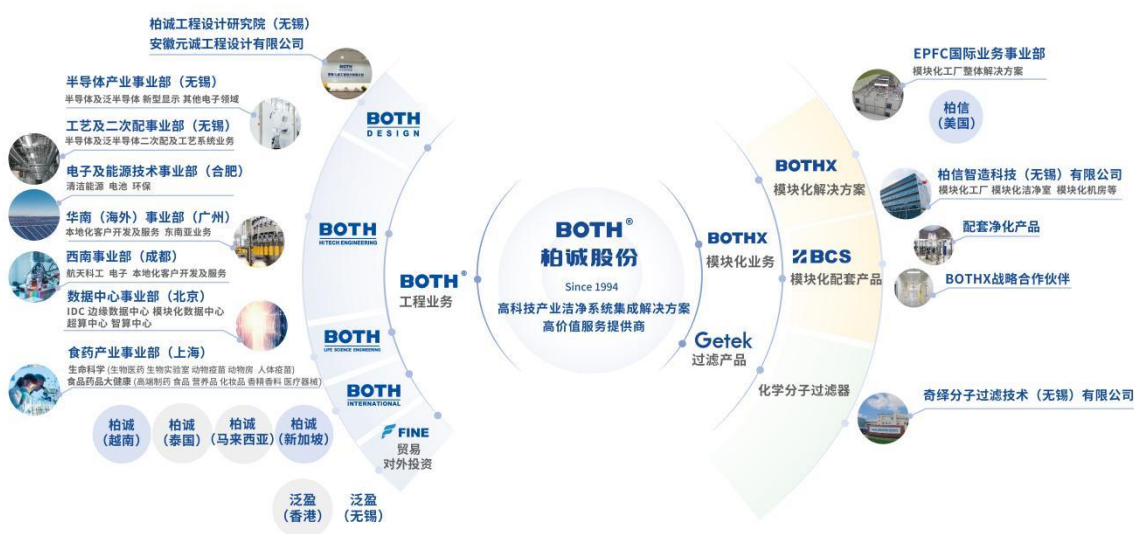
柏诚工程设计研究院（无锡）
安徽元诚工程设计有限公司

半导体产业事业部（无锡）
半导体及泛半导体 新型显示 其他电子领域

工艺及二次配事业部（无锡）
半导体及泛半导体二次配及工艺系统业务

电子及能源技术事业部（合肥）
清洁能源 电池 环保

华南（海外）事业部（广州）
本地化客户开发及服务 东南亚业务

西南事业部（成都）
航天科工 电子 本地化客户开发及服务

数据中心事业部（北京）
IDC 边缘数据中心 模块化数据中心 超算中心 智算中心

食药产业事业部（上海）
生命科学（生物医药 生物实验室 动物疫苗 动物房 人体疫苗）
食品药品大健康（高端制药 食品 营养品 化妆品 香精香料 医疗器械）

柏诚（越南） 柏诚（泰国） 柏诚（马来西亚） 柏诚（新加坡）

泛盈（香港） 泛盈（无锡）

BOTH DESIGN

BOTH HI-TECH ENGINEERING

BOTH® 工程业务

BOTH LIFE SCIENCE ENGINEERING

BOTH INTERNATIONAL

FINE 贸易 对外投资

BOTH®
柏诚股份
Since 1994
高科技产业洁净系统集成解决方案
高价值服务提供商

BOTHX 模块化业务

Getek 过滤产品

BOTHX 模块化解决方案

BCS 模块化配套产品

化学分子过滤器

EPFC国际业务事业部
模块化工厂整体解决方案

柏信（美国）

柏信智造科技（无锡）有限公司
模块化工厂 模块化洁净室 模块化机房等

配套净化产品

BOTHX战略合作伙伴

奇绎分子过滤技术（无锡）有限公司